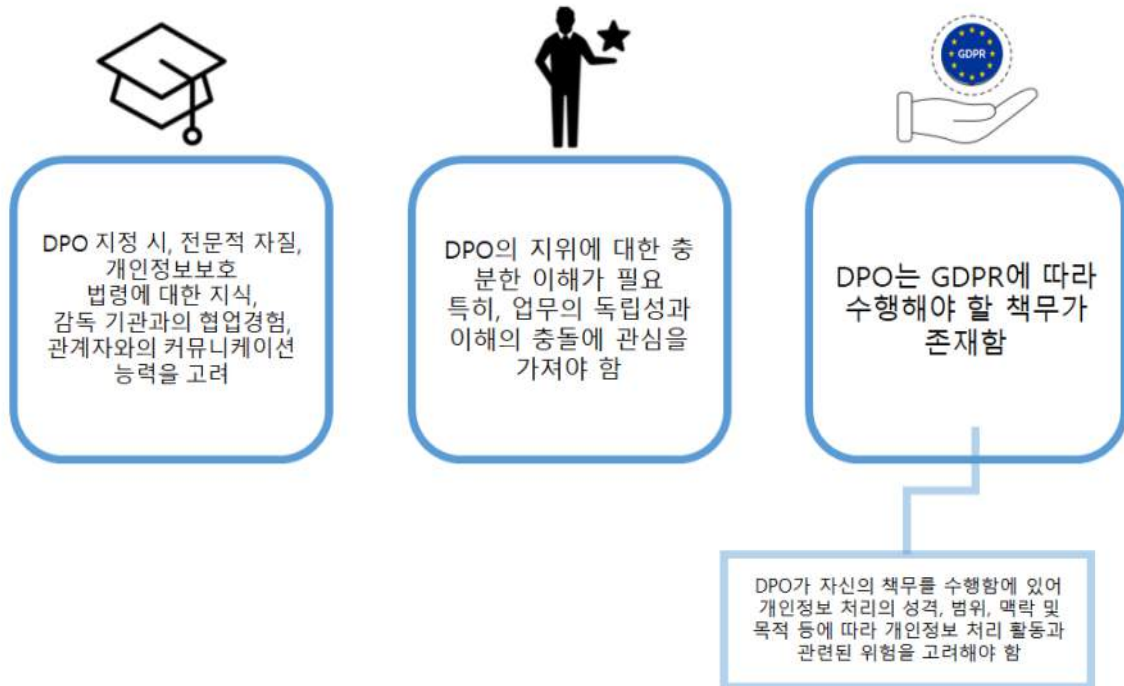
GDPR

DPO 지정 시, 전문적 자질, 개인정보보호 법령에 대한 지식, 감독 기관과의 협업경험, 관계자와의 커뮤니케이션 능력을 고려

DPO의 지위에 대한 충분한 이해가 필요 특히, 업무의 독립성과 이해의 충돌에 관심을 가져야 함

DPO는 GDPR에 따라 수행해야 할 책무가 존재함

DPO가 자신의 책무를 수행함에 있어 개인정보 처리의 성격, 범위, 맥락 및 목적 등에 따라 개인정보 처리 활동과 관련된 위험을 고려해야 함